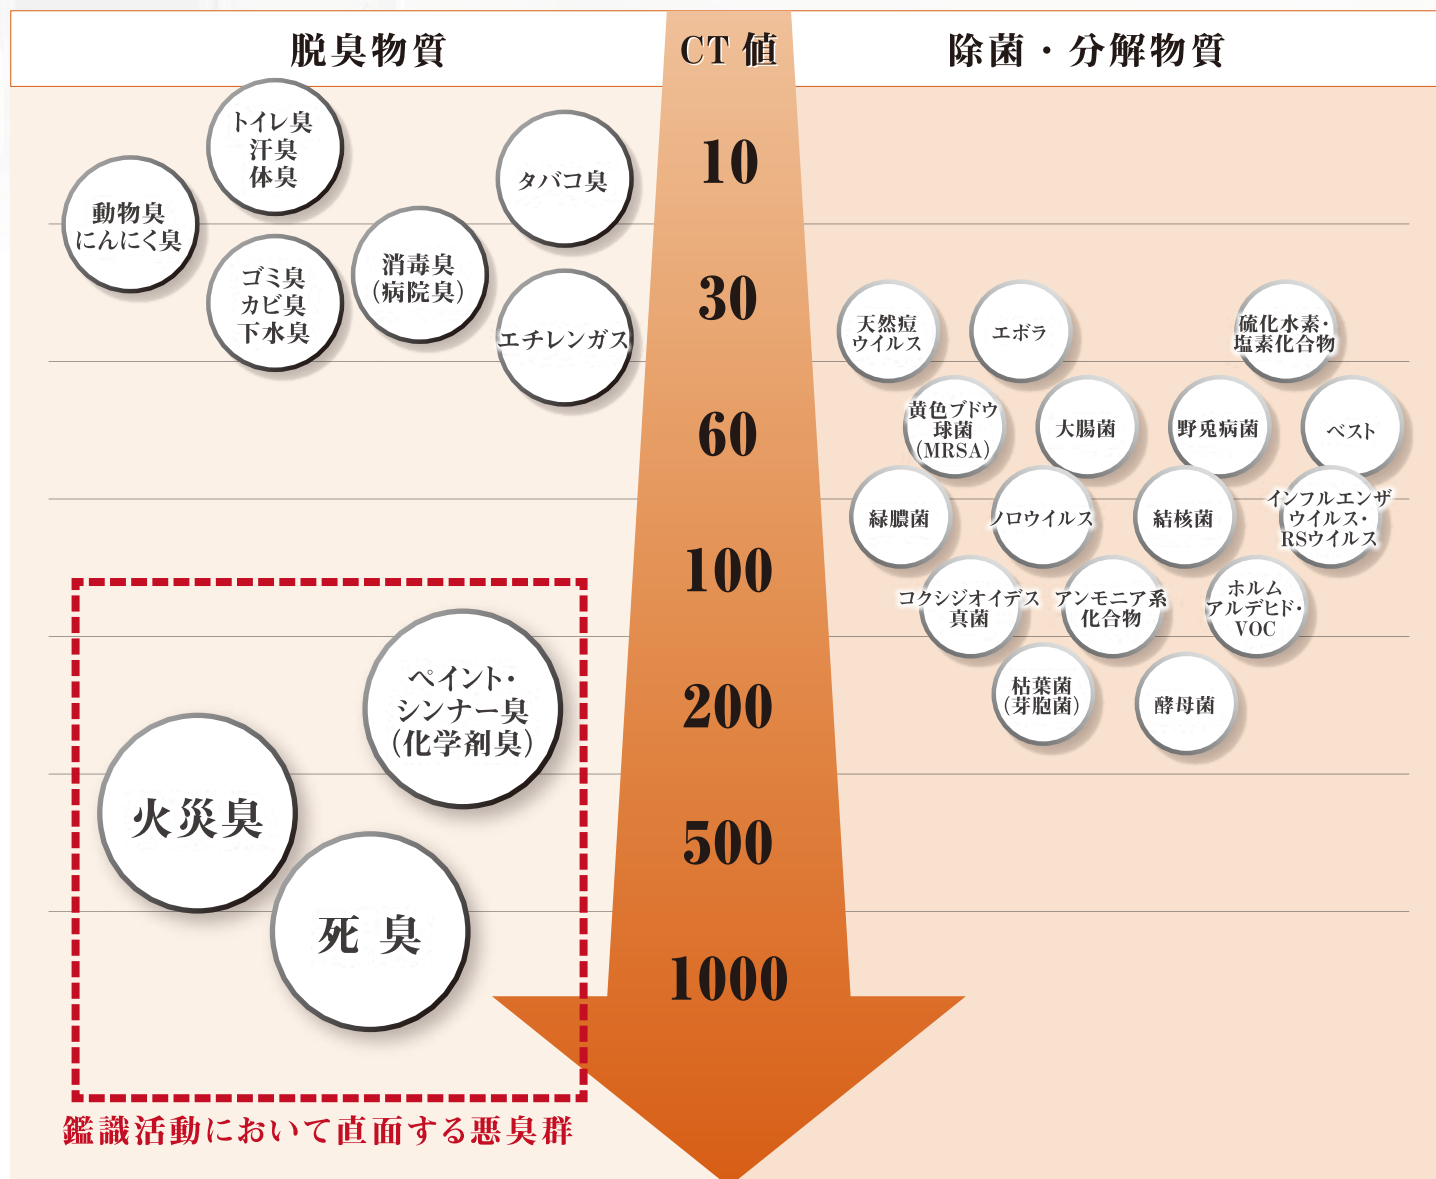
脱臭物質

CT 値

除菌・分解物質

トイレ臭
汗臭
体臭

動物臭
にんにく臭

タバコ臭

ゴミ臭
カビ臭
下水臭

消毒臭
(病院臭)

エチレンガス

10

30

60

100

200

500

1000

天然痘
ウイルス

エボラ

硫化水素・
塩素化合物

黄色ブドウ
球菌
(MRSA)

大腸菌

野兎病菌

ペスト

緑膿菌

ノロウイルス

結核菌

インフルエンザ
ウイルス・
RSウイルス

コクシジオイデス
真菌

アンモニア系
化合物

ホルム
アルデヒド・
VOC

枯葉菌
(芽胞菌)

酵母菌

ペイント・
シンナー臭
(化学剤臭)

火災臭

死 臭

鑑識活動において直面する悪臭群